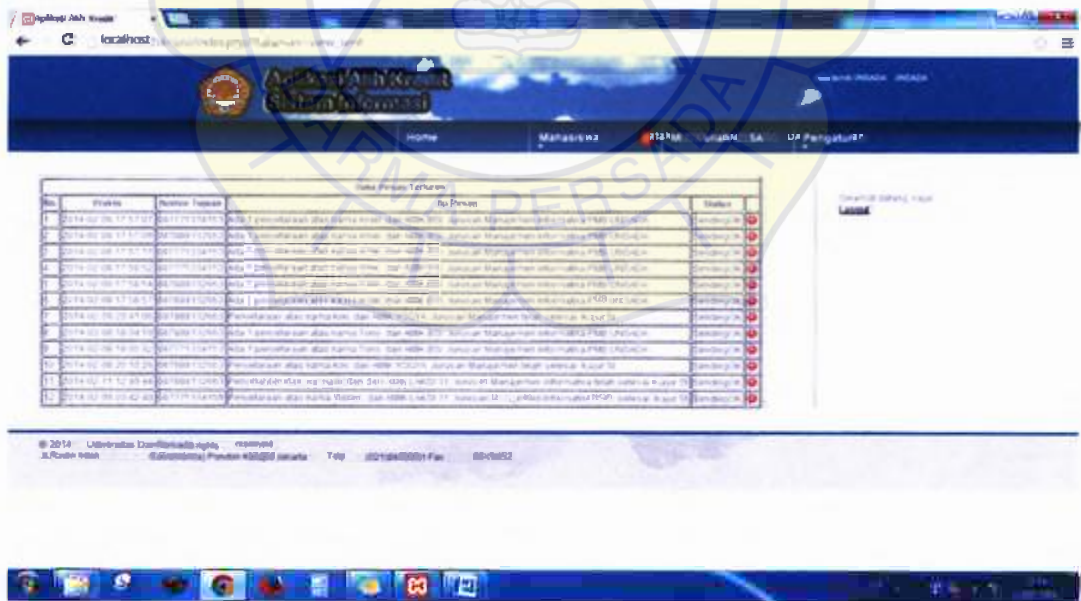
Aplikasi Jalin Kreasi

localhost

Aplikasi Jalin Kreasi
Sistem Informasi

Home
Mahasiswa
Pengaturan

Data Pesan Terkirim

| No | Waktu | Nomor Tujuan | Isi Pesan | Status | |
|---|---|---|---|---|---|
| 1 | 2014-02-06 17:57:07 | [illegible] | Ada 1 permohonan atas nama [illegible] Jurusan Manajemen Informatika FMIPA UNDACA | Sending | |
| 2 | 2014-02-06 17:57:09 | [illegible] | Ada 1 permohonan atas nama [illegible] Jurusan Manajemen Informatika FMIPA UNDACA | Sending | |
| 3 | 2014-02-06 17:57:11 | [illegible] | Ada 1 permohonan atas nama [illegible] Jurusan Manajemen Informatika FMIPA UNDACA | Sending | |
| 4 | 2014-02-06 17:58:52 | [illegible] | Ada 1 permohonan atas nama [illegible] Jurusan Manajemen Informatika FMIPA UNDACA | Sending | |
| 5 | 2014-02-06 17:58:54 | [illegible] | Ada 1 permohonan atas nama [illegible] Jurusan Manajemen Informatika FMIPA UNDACA | Sending | |
| 6 | 2014-02-06 17:58:57 | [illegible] | Ada 1 permohonan atas nama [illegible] Jurusan Manajemen Informatika FMIPA UNDACA | Sending | |
| 7 | 2014-02-06 20:47:00 | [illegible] | Permohonan atas nama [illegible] Jurusan Manajemen telah selesai Kaput | Sending | |
| 8 | 2014-02-06 18:04:59 | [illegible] | Ada 1 permohonan atas nama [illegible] Jurusan Manajemen Informatika FMIPA UNDACA | Sending | |
| 9 | 2014-02-06 18:05:02 | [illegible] | Ada 1 permohonan atas nama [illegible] Jurusan Manajemen Informatika FMIPA UNDACA | Sending | |
| 10 | 2014-02-06 20:10:25 | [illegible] | Permohonan atas nama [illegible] Jurusan Manajemen telah selesai Kaput | Sending | |
| 11 | 2014-02-11 12:49:44 | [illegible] | Permohonan atas nama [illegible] Jurusan Manajemen Informatika telah selesai Kaput | Sending | |
| 12 | 2014-02-09 20:42:40 | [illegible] | Permohonan atas nama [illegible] Jurusan Manajemen Informatika FMIPA selesai Kaput | Sending | |

Logout

© 2014 Universitas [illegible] rights reserved
Jl.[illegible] Telp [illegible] Fax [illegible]